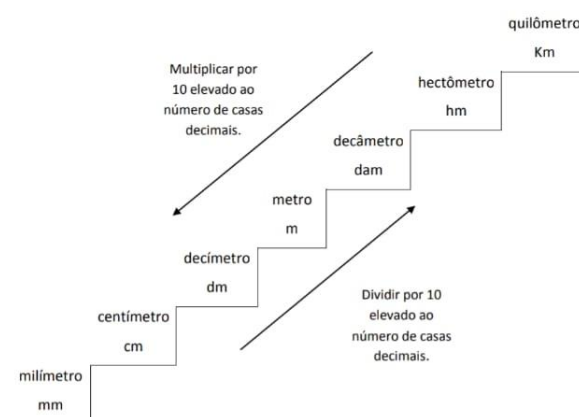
quilômetro
Km

Multiplicar por 10 elevado ao número de casas decimais.

hectômetro
hm

decâmetro
dam

metro
m

decímetro
dm

Dividir por 10 elevado ao número de casas decimais.

centímetro
cm

milímetro
mm